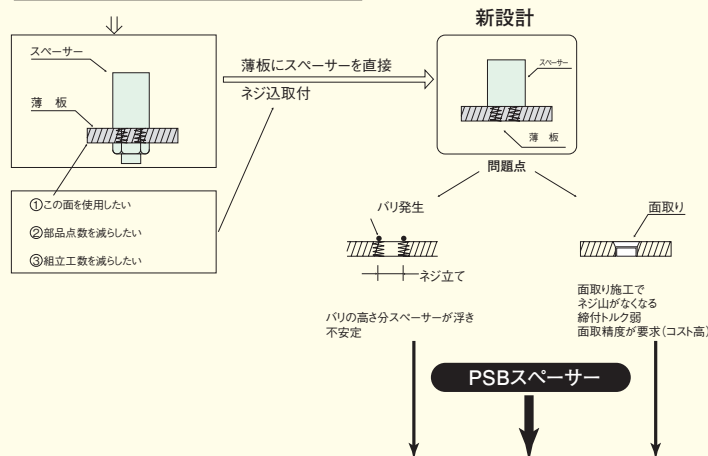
スペーサー

薄 板

①この面を使用したい

②部品点数を減らしたい

③組立工数を減らしたい

薄板にスペーサーを直接

ネジ込取付

新設計

スペーサー

薄 板

問題点

バリ発生

ネジ立て

バリの高さ分スペーサーが浮き不安定

面取り

面取り施工で
ネジ山がなくなる
締付トルク弱
面取精度が要求(コスト高)

PSBスペーサー